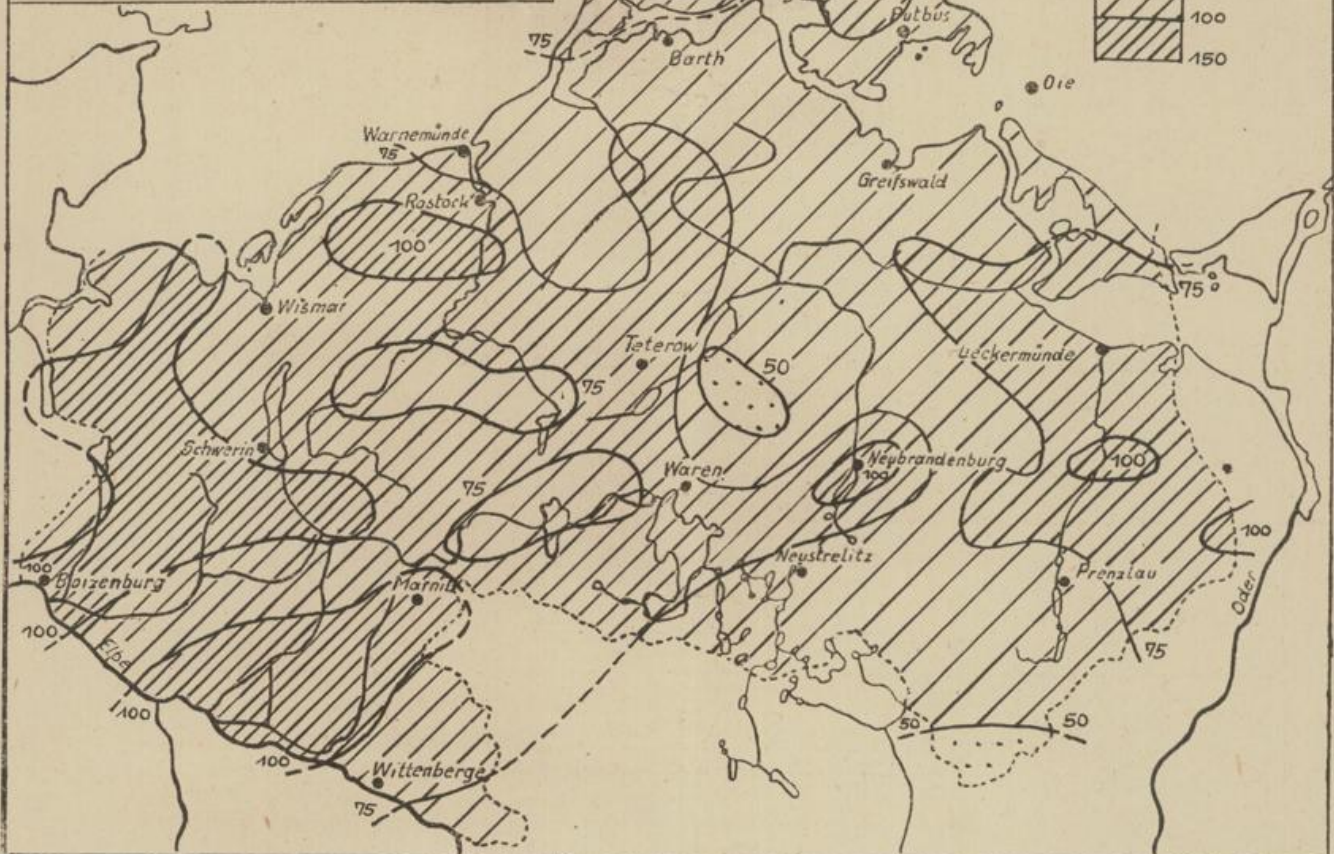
Putbus
100
150
75
Barth
Oie
Warnemünde
75
Greifswald
Rostock
100
75
Wismar
Teterow
50
Ueckermünde
75
Schwerin
75
Waren
Neubrandenburg
100
100
100
Neustrelitz
Prenzlau
100
Boizenburg
Marnitz
Oder
100
Elbe
75
100
50
50
100
Wittenberge
75